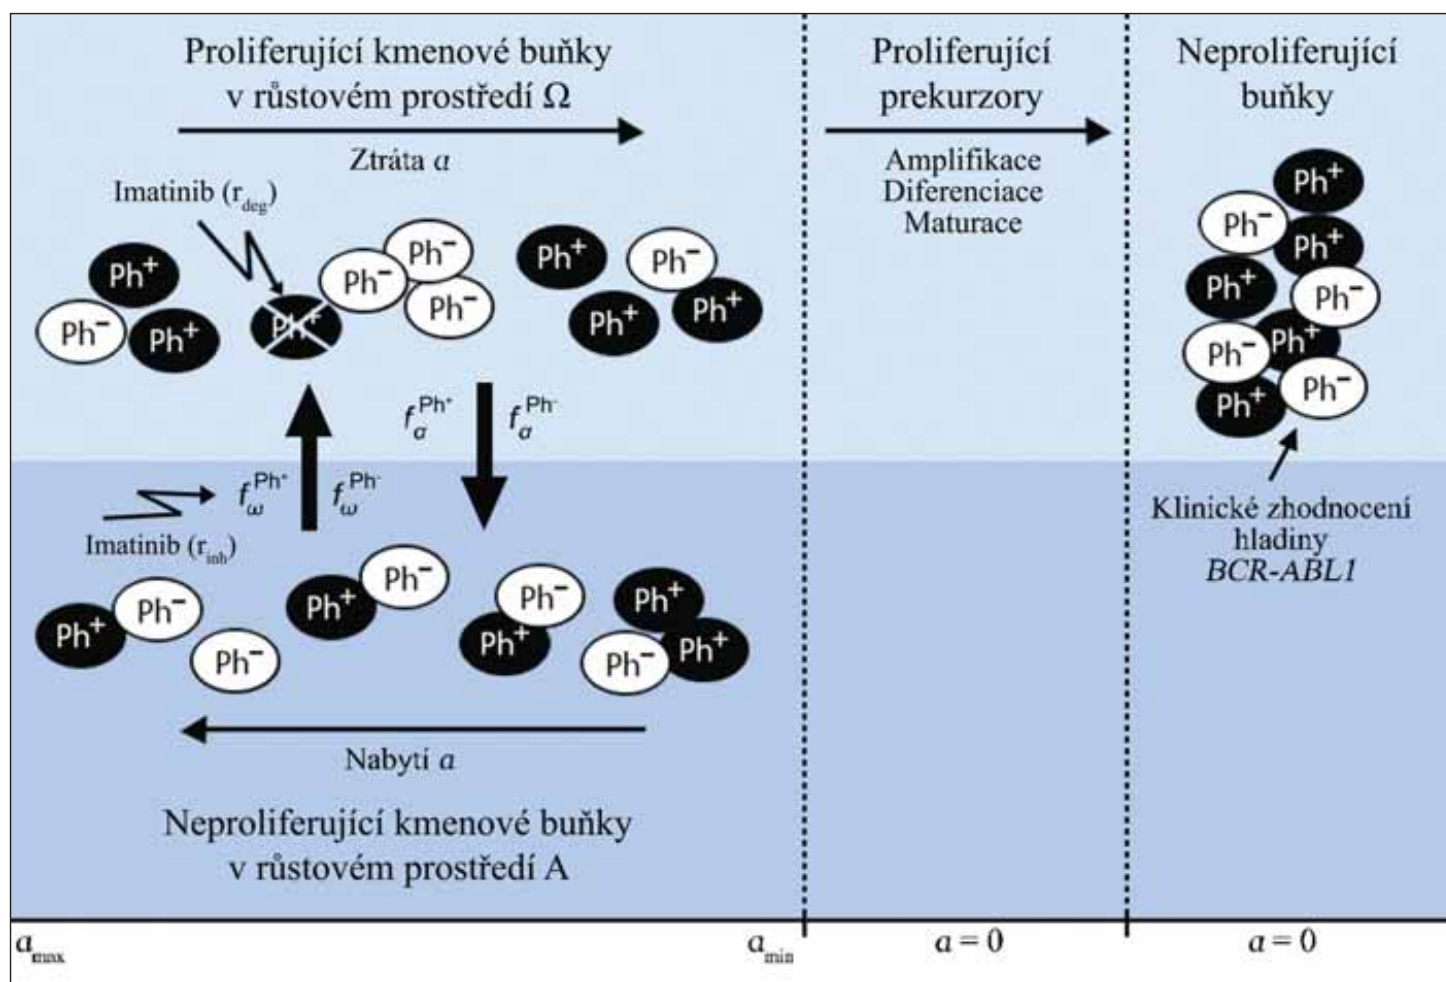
Proliferující kmenové buňky v růstovém prostředí Ω

Ztráta $a$

Proliferující prekurzory

Amplifikace
Diferenciace
Maturace

Neproliferující buňky

Imatinib ($r_{deg}$)

Ph$^+$ Ph$^-$ Ph$^+$ Ph$^+$ Ph$^-$ Ph$^-$ Ph$^-$ Ph$^+$ Ph$^-$ Ph$^+$ Ph$^+$

Ph$^+$ Ph$^-$ Ph$^+$ Ph$^+$ Ph$^-$ Ph$^+$ Ph$^-$ Ph$^+$ Ph$^-$

$f_{a}^{Ph^+}$ $f_{a}^{Ph^-}$

$f_{\omega}^{Ph^+}$ $f_{\omega}^{Ph^-}$

Imatinib ($r_{inh}$)

Ph$^+$ Ph$^-$ Ph$^-$ Ph$^+$ Ph$^-$ Ph$^-$ Ph$^+$ Ph$^+$ Ph$^-$ Ph$^+$

Klinické zhodnocení hladiny *BCR-ABL1*

Nabytí $a$

Neproliferující kmenové buňky v růstovém prostředí A

$a_{max}$ $a_{min}$ $a = 0$ $a = 0$